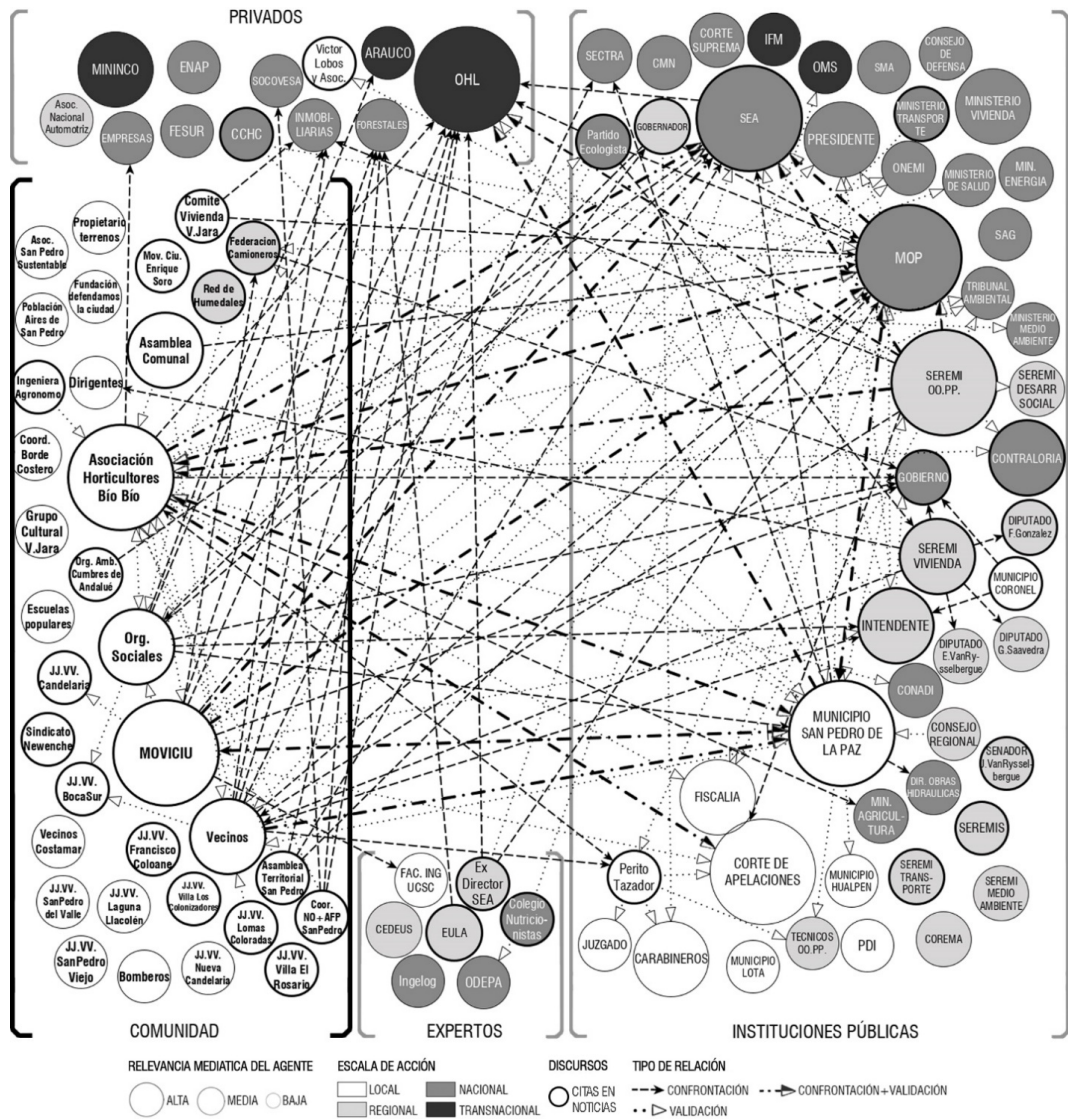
PRIVADOS

MININCO
ENAP
Asoc. Nacional Automotriz
EMPRESAS
FESUR
CCHC
SOCOVESA
Victor Lobos y Asoc.
ARAUCO
INMOBILIARIAS
FORESTALES
OHL

SECTRA
CMN
CORTE SUPREMA
IFM
OMS
SMA
CONSEJO DE DEFENSA
Partido Ecologista
GOBERNADOR
SEA
PRESIDENTE
MINISTERIO TRANSPORTE
MINISTERIO VIVIENDA
ONEMI
MINISTERIO DE SALUD
MIN. ENERGIA
MOP
SAG
TRIBUNAL AMBIENTAL
MINISTERIO MEDIO AMBIENTE
SEREMI OO.PP.
SEREMI DESARR SOCIAL
CONTRALORIA
GOBIERNO
DIPUTADO F.Gonzalez
SEREMI VIVIENDA
MUNICIPIO CORONEL
INTENDENTE
DIPUTADO E.VanRysselbergue
DIPUTADO G.Saavedra
CONADI
MUNICIPIO SAN PEDRO DE LA PAZ
CONSEJO REGIONAL
SENADOR J.VanRysselbergue
DIR. OBRAS HIDRAULICAS
FISCALIA
MIN. AGRICULTURA
SEREMIS
CORTE DE APELACIONES
MUNICIPIO HUALPEN
SEREMI TRANSPORTE
SEREMI MEDIO AMBIENTE
Perito Tazador
JUZGADO
CARABINEROS
MUNICIPIO LOTA
TECNICOS OO.PP.
PDI
COREMA

Comite Vivienda V.Jara
Propietario terrenos
Asoc. San Pedro Sustentable
Mov. Ciu. Enrique Soro
Federacion Camioneros
Fundación defendamos la ciudad
Población Aires de San Pedro
Red de Humedales
Asamblea Comunal
Ingeniera Agronomo
Dirigentes
Coord. Borde Costero
Asociación Horticultores Bío Bío
Grupo Cultural V.Jara
Org. Amb. Cumbres de Andalué
Escuelas populares
Org. Sociales
JJ.VV. Candelaria
Sindicato Newenche
MOVICIU
JJ.VV. BocaSur
Vecinos
Vecinos Costamar
JJ.VV. Francisco Coloane
Asamblea Territorial San Pedro
JJ.VV. SanPedro del Valle
JJ.VV. Laguna Llacolén
JJ.VV. Villa Los Colonizadores
JJ.VV. Lomas Coloradas
Coor. NO+AFP SanPedro
JJ.VV. SanPedro Viejo
Bomberos
JJ.VV. Nueva Candelaria
JJ.VV. Villa El Rosario

FAC. ING UCSC
Ex Director SEA
CEDEUS
EULA
Colegio Nutricionistas
Ingelog
ODEPA

COMUNIDAD
EXPERTOS
INSTITUCIONES PÚBLICAS

RELEVANCIA MEDIATICA DEL AGENTE
ALTA MEDIA BAJA
ESCALA DE ACCIÓN
LOCAL
REGIONAL
NACIONAL
TRANSNACIONAL
DISCURSOS
CITAS EN NOTICIAS
TIPO DE RELACIÓN
CONFRONTACIÓN
VALIDACIÓN
CONFRONTACIÓN+VALIDACIÓN